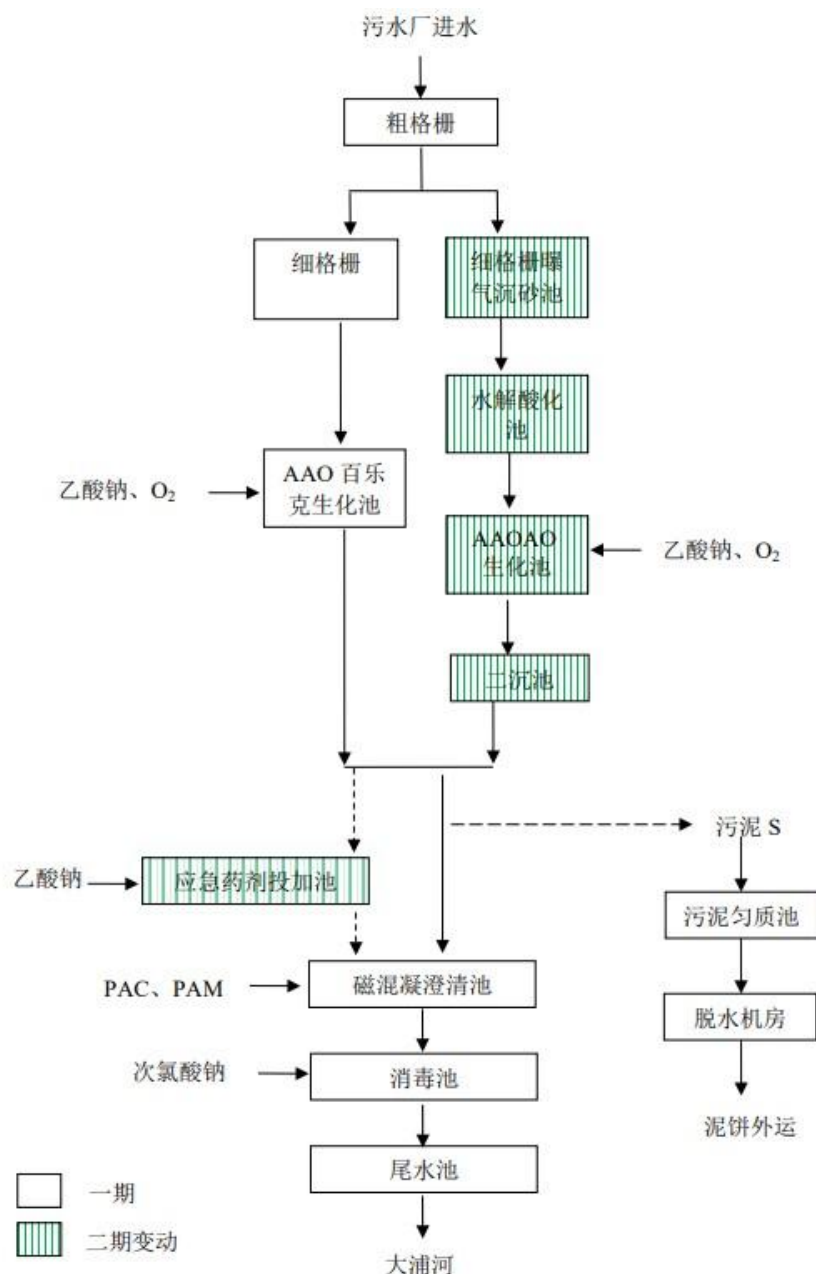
污水厂进水

粗格栅

细格栅

细格栅曝气沉砂池

水解酸化池

乙酸钠、$O_2$

AAO 百乐克生化池

AAOAO 生化池

乙酸钠、$O_2$

二沉池

污泥 S

乙酸钠

应急药剂投加池

污泥匀质池

PAC、PAM

磁混凝澄清池

脱水机房

次氯酸钠

消毒池

泥饼外运

尾水池

一期

二期变动

大浦河